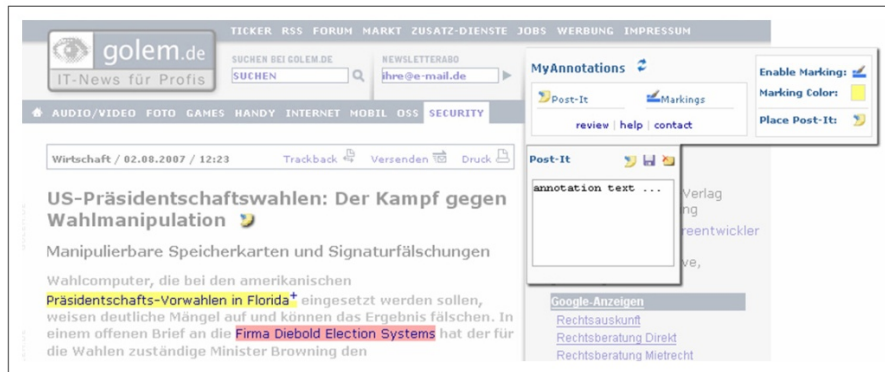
golem.de
IT-News für Profis

TICKER RSS FORUM MARKT ZUSATZ-DIENSTE JOBS WERBUNG IMPRESSUM

SUCHEN BEI GOLEM.DE
SUCHEN

NEWSLETTERABO
ihre@e-mail.de

AUDIO/VIDEO FOTO GAMES HANDY INTERNET MOBIL OSS SECURITY

MyAnnotations
Post-It
Markings
review | help | contact

Enable Marking:
Marking Color:
Place Post-It:

Wirtschaft / 02.08.2007 / 12:23
Trackback Versenden Druck

Post-It
annotation text ...

US-Präsidentschaftswahlen: Der Kampf gegen Wahlmanipulation

Manipulierbare Speicherkarten und Signaturfälschungen

Wahlcomputer, die bei den amerikanischen Präsidentschafts-Vorwahlen in Florida+ eingesetzt werden sollen, weisen deutliche Mängel auf und können das Ergebnis fälschen. In einem offenen Brief an die Firma Diebold Election Systems hat der für die Wahlen zuständige Minister Browning den

Verlag
ng
reentwickler
ve,

Google-Anzeigen
Rechtsauskunft
Rechtsberatung Direkt
Rechtsberatung Mietrecht